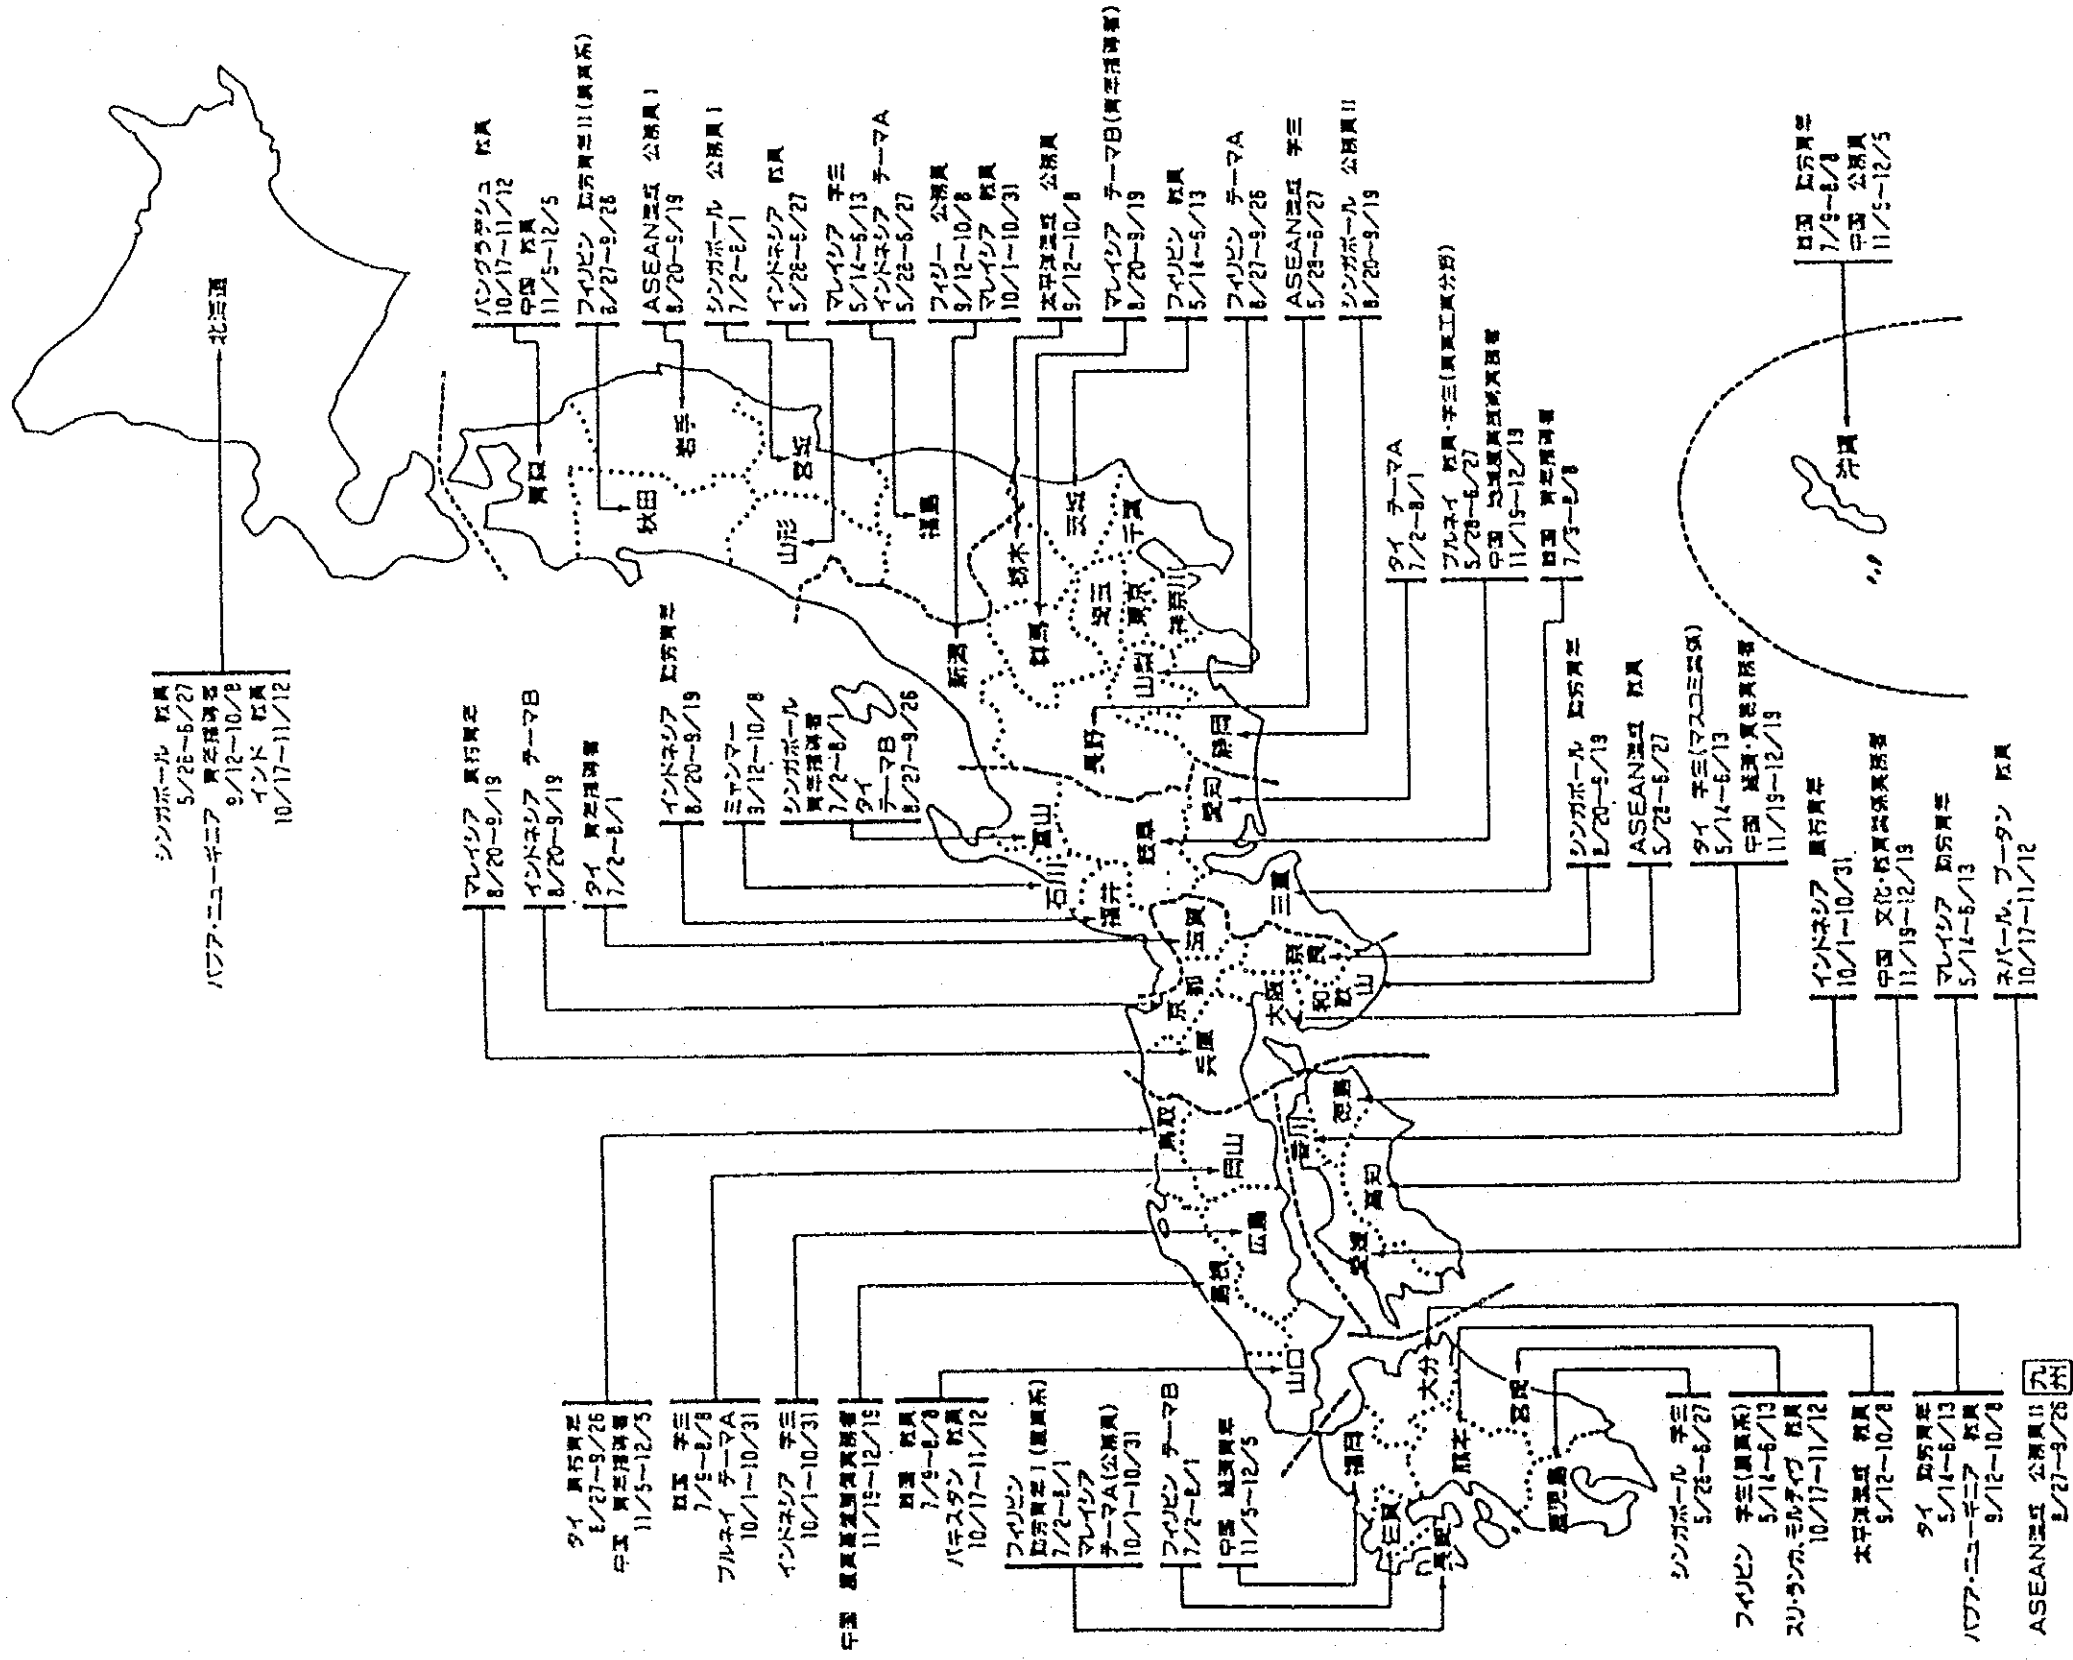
北海道

シンガポール 教員
5/26〜6/27
パプア・ニューギニア 青年指導者
9/12〜10/8
インド 教員
10/17〜11/12

バングラデシュ 教員
10/17〜11/12
中国 教員
11/5〜12/5

フィリピン 地方青年II(農業系)
8/27〜9/26

ASEAN混成 公務員I
8/20〜9/19

シンガポール 公務員I
7/2〜8/1

インドネシア 教員
5/26〜6/27

マレイシア 学生
5/14〜6/13
インドネシア テーマA
5/28〜6/27

フィジー 公務員
9/12〜10/8
マレイシア 教員
10/1〜10/31

太平洋混成 公務員
9/12〜10/8

マレイシア テーマB(青年指導者)
8/20〜9/19

フィリピン 教員
5/14〜6/13

フィリピン テーマA
8/27〜9/26

ASEAN混成 学生
5/28〜6/27

シンガポール 公務員II
8/20〜9/19

韓国 地方青年
7/9〜8/8
中国 公務員
11/5〜12/5

沖縄

青森
秋田
岩手
宮城
山形
福島
新潟
栃木
茨城
群馬
埼玉
東京
千葉
神奈川
山梨
長野
静岡
愛知
岐阜
富山
石川
福井
滋賀
三重
奈良
京都
大阪
和歌山
兵庫
鳥取
岡山
広島
島根
山口
徳島
香川
高知
愛媛
福岡
佐賀
長崎
熊本
大分
宮崎
鹿児島

タイ テーマA
7/2〜8/1

ブルネイ 教員・学生(農業工業分野)
5/28〜6/27
中国 地域農業指導者
11/19〜12/19

韓国 青年指導者
7/9〜8/8

インドネシア 地方青年
8/20〜9/19

ミャンマー
9/12〜10/8

シンガポール
青年指導者
7/2〜8/1
タイ
テーマB
8/27〜9/26

マレイシア 農村青年
8/20〜9/19

インドネシア テーマB
8/20〜9/19

タイ 青年指導者
7/2〜8/1

シンガポール 地方青年
8/20〜9/19

ASEAN混成 教員
5/28〜6/27

タイ 学生(マスコミ志望)
5/14〜6/13
中国 経済・貿易関係者
11/19〜12/19

インドネシア 農村青年
10/1〜10/31

中国 文化・教育関係者
11/19〜12/19

マレイシア 地方青年
5/14〜6/13

ネパール、ブータン 教員
10/17〜11/12

タイ 農村青年
8/27〜9/26
中国 青年指導者
11/5〜12/5

韓国 学生
7/9〜8/8
ブルネイ テーマA
10/1〜10/31

インドネシア 学生
10/1〜10/31

中国 農業農業技術関係者
11/19〜12/19

韓国 教員
7/9〜8/8
パキスタン 教員
10/17〜11/12

フィリピン
地方青年I(農業系)
7/2〜8/1
マレイシア
テーマA(公務員)
10/1〜10/31

フィリピン テーマB
7/2〜8/1

中国 経済関係者
11/5〜12/5

シンガポール 学生
5/28〜6/27

フィリピン 学生(農業系)
5/14〜6/13
スリ・ランカ、モルディブ 教員
10/17〜11/12

太平洋混成 教員
9/12〜10/8

タイ 地方青年
5/14〜6/13
パプア・ニューギニア 教員
9/12〜10/8

ASEAN混成 公務員II
8/27〜9/26

九州